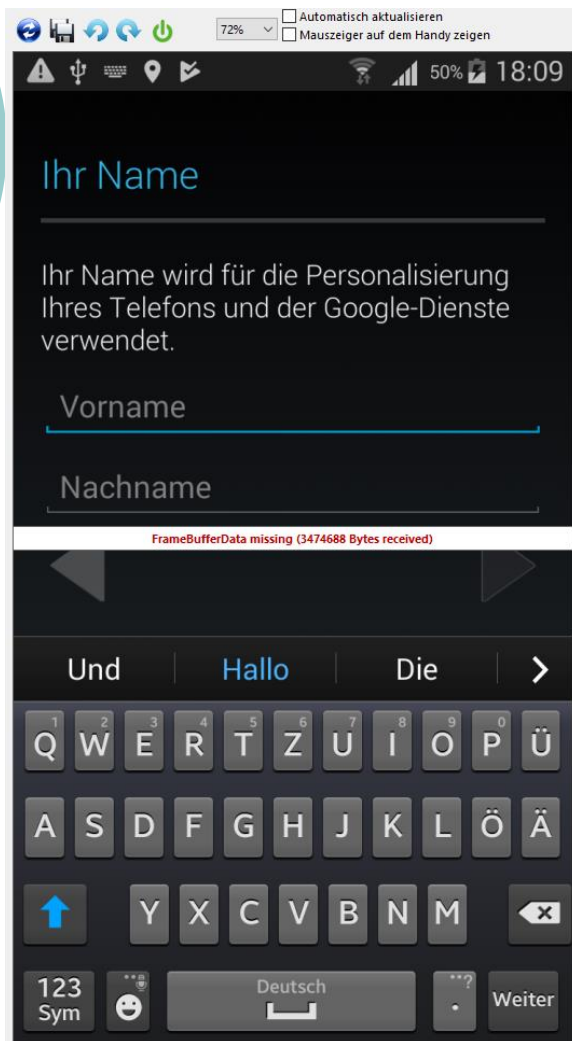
72%
Automatisch aktualisieren
Mauszeiger auf dem Handy zeigen

50% 18:09

Ihr Name

Ihr Name wird für die Personalisierung Ihres Telefons und der Google-Dienste verwendet.

Vorname

Nachname

FrameBufferData missing (3474688 Bytes received)

Und
Hallo
Die

1 Q 2 W 3 E 4 R 5 T 6 Z 7 U 8 I 9 O 0 P Ü
A S D F G H J K L Ö Ä
Y X C V B N M
123 Sym
Deutsch
Weiter